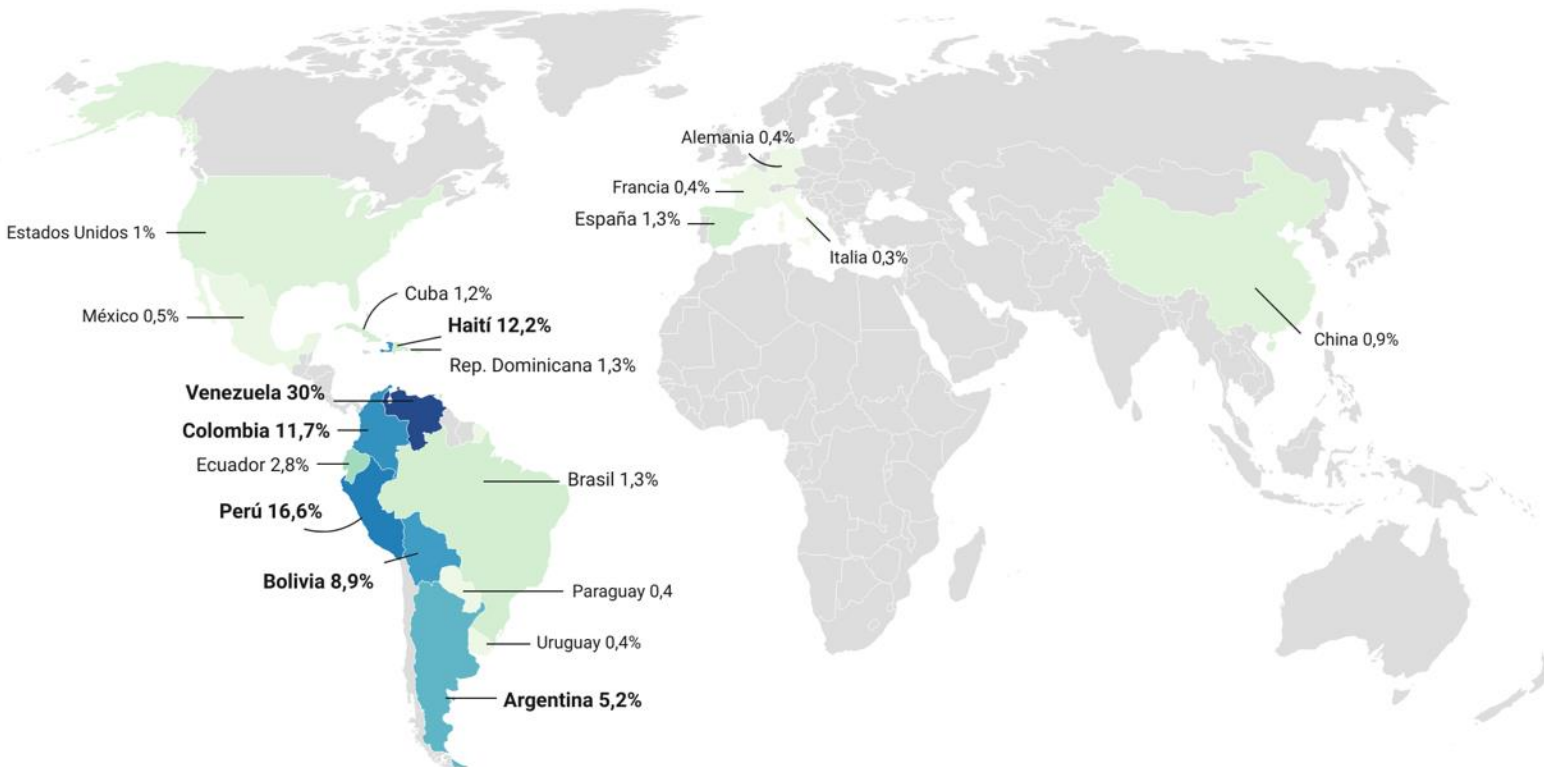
Alemania 0,4%
Francia 0,4%
España 1,3%
Italia 0,3%
Estados Unidos 1%
Cuba 1,2%
México 0,5%
Haití 12,2%
Rep. Dominicana 1,3%
China 0,9%
Venezuela 30%
Colombia 11,7%
Ecuador 2,8%
Brasil 1,3%
Perú 16,6%
Bolivia 8,9%
Paraguay 0,4
Uruguay 0,4%
Argentina 5,2%